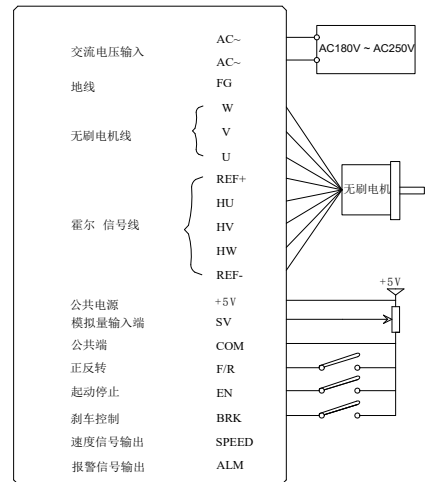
交流电压输入
AC~
AC~
AC180V ~ AC250V
地线
FG
无刷电机线
W
V
U
霍尔 信号线
REF+
HU
HV
HW
REF-
无刷电机
公共电源
+5V
+5V
模拟量输入端
SV
公共端
COM
正反转
F/R
起动停止
EN
刹车控制
BRK
速度信号输出
SPEED
报警信号输出
ALM